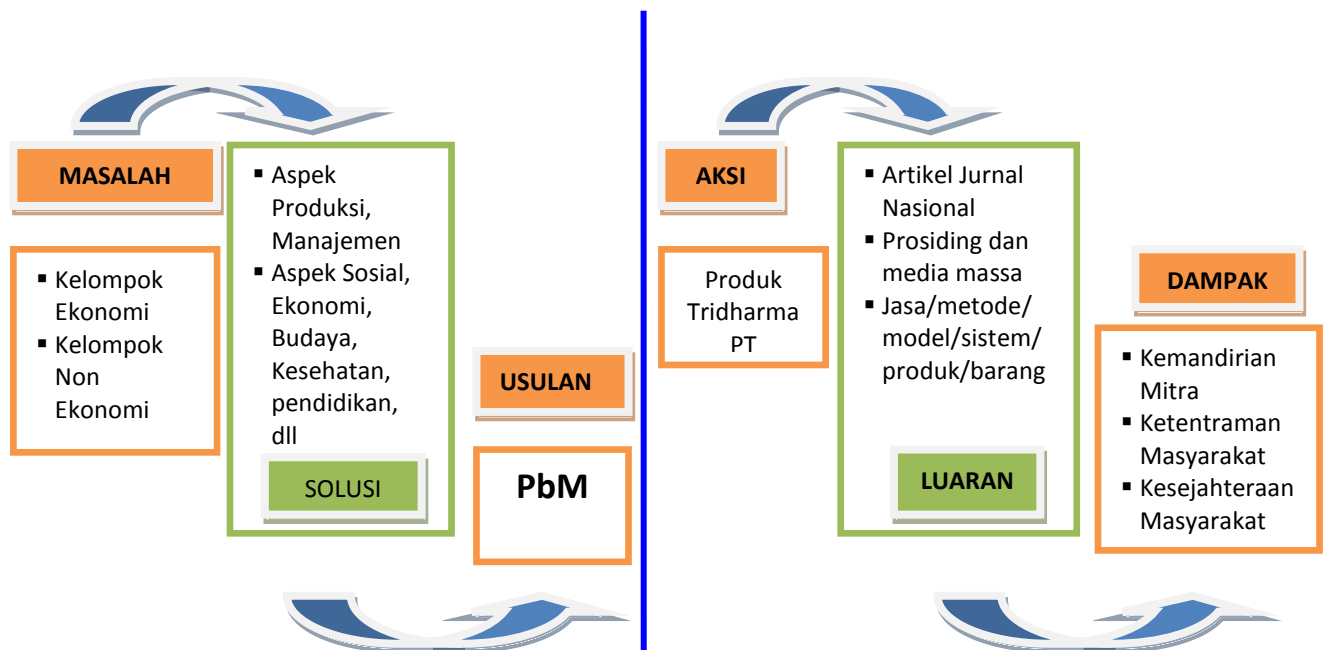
MASALAH

- Kelompok Ekonomi
- Kelompok Non Ekonomi

- Aspek Produksi, Manajemen
- Aspek Sosial, Ekonomi, Budaya, Kesehatan, pendidikan, dll

SOLUSI

USULAN

PbM

AKSI

Produk Tridharma PT

- Artikel Jurnal Nasional
- Prosiding dan media massa
- Jasa/metode/ model/sistem/ produk/barang

LUARAN

DAMPAK

- Kemandirian Mitra
- Ketentraman Masyarakat
- Kesejahteraan Masyarakat